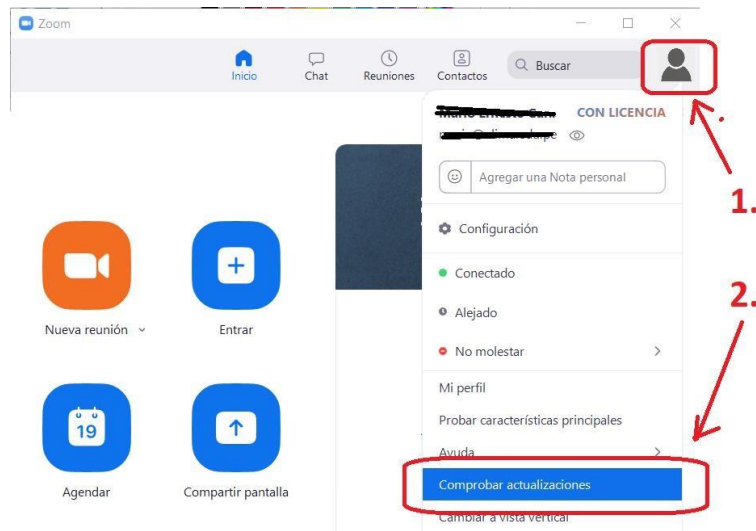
Zoom

Inicio
Chat
Reuniones
Contactos
Buscar

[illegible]
CON LICENCIA
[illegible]

Agregar una Nota personal

Configuración

Conectado

Alejado

No molestar

Mi perfil

Probar características principales

Ayuda

Comprobar actualizaciones

Cambiar a vista vertical

1.

2.

Nueva reunión

Entrar

19
Agendar

Compartir pantalla